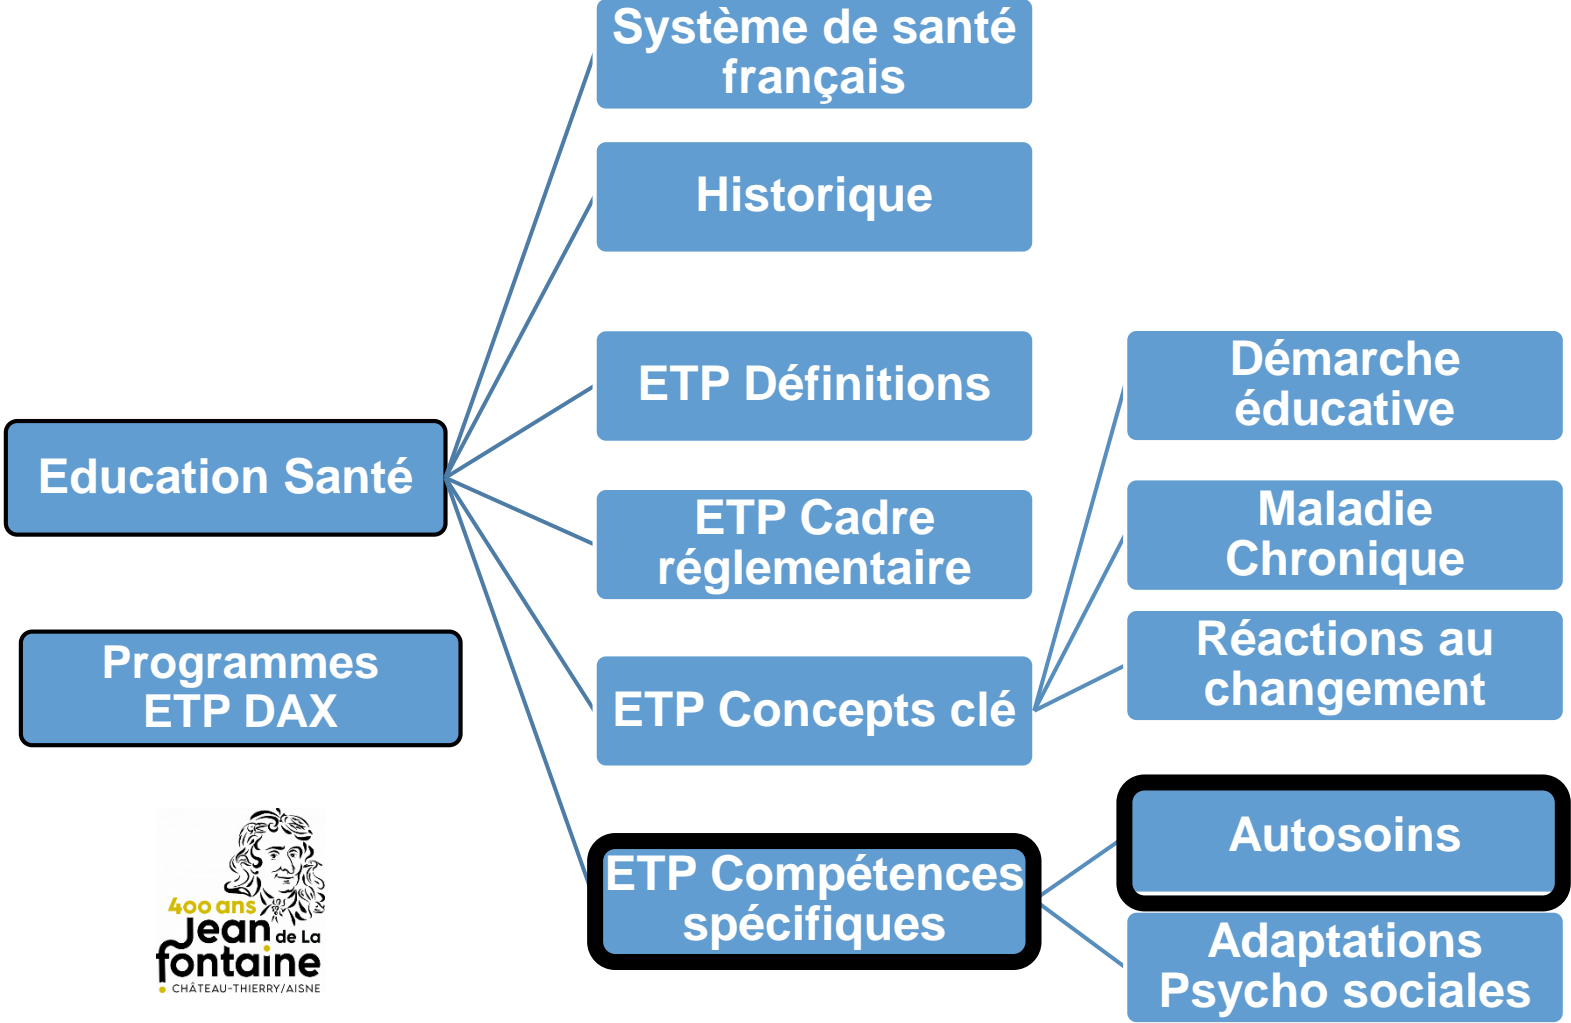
Système de santé français

Historique

ETP Définitions

ETP Cadre réglementaire

ETP Concepts clé

ETP Compétences spécifiques

Education Santé

Programmes ETP DAX

Démarche éducative

Maladie Chronique

Réactions au changement

Autosoins

Adaptations Psycho sociales

400 ans Jean de La fontaine
CHÂTEAU-THIERRY/AISNE